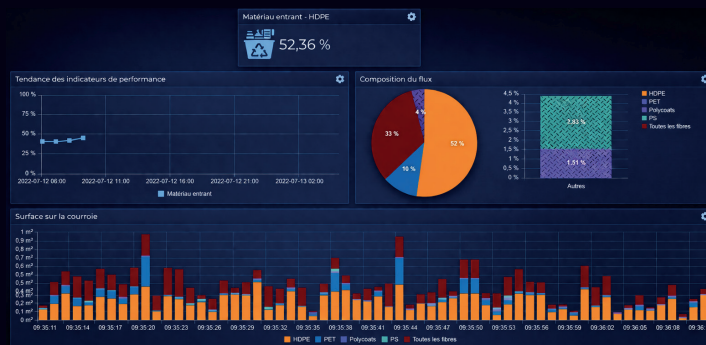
Matériau entrant - HDPE

52,36 %

Tendance des indicateurs de performance

100 %
75 %
50 %
25 %
0 %

2022-07-12 06:00
2022-07-12 11:00
2022-07-12 16:00
2022-07-12 21:00
2022-07-13 02:00

Matériau entrant

Composition du flux

4 %
33 %
16 %
52 %

4,5 %
4 %
3,5 %
3 %
2,5 %
2 %
1,5 %
1 %
0,5 %
0 %

2,93 %
1,51 %
Autres

HDPE
PET
Polycoats
PS
Toutes les fibres

Surface sur la courroie

1 m²
0,9 m²
0,8 m²
0,7 m²
0,6 m²
0,5 m²
0,4 m²
0,3 m²
0,2 m²
0,1 m²
0 m²

09:35:11
09:35:14
09:35:17
09:35:20
09:35:23
09:35:26
09:35:29
09:35:32
09:35:35
09:35:38
09:35:41
09:35:44
09:35:47
09:35:50
09:35:53
09:35:56
09:35:59
09:36:02
09:36:05
09:36:08
09:36

HDPE
PET
Polycoats
PS
Toutes les fibres